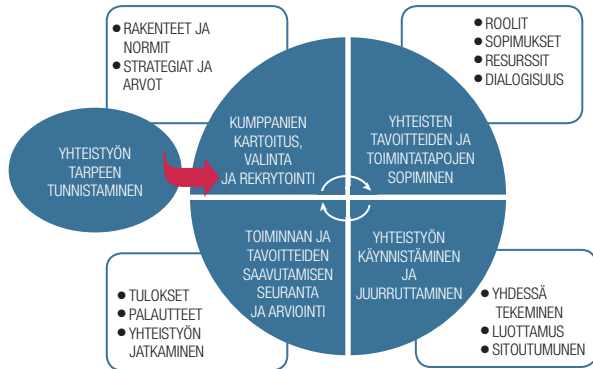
• RAKENTEET JA NORMIT
• STRATEGIAT JA ARVOT

• ROOLIT
• SOPIMUKSET
• RESURSSIT
• DIALOGISUUS

YHTEISTYÖN TARPEEN TUNNISTAMINEN

KUMPPANIEN KARTOITUS, VALINTA JA REKRYTOINTI

YHTEISTEN TAVOITTEIDEN JA TOIMINTATAPOJEN SOPIMINEN

TOIMINNAN JA TAVOITTEIDEN SAAVUTAMISEN SEURANTA JA ARVIOINTI

YHTEISTYÖN KÄYNNISTÄMINEN JA JUURRUTTAMINEN

• TULOKSET
• PALAUTTEET
• YHTEISTYÖN JATKAMINEN

• YHDESSÄ TEKEMINEN
• LUOTTAMUS
• SITOUTUMUNEN